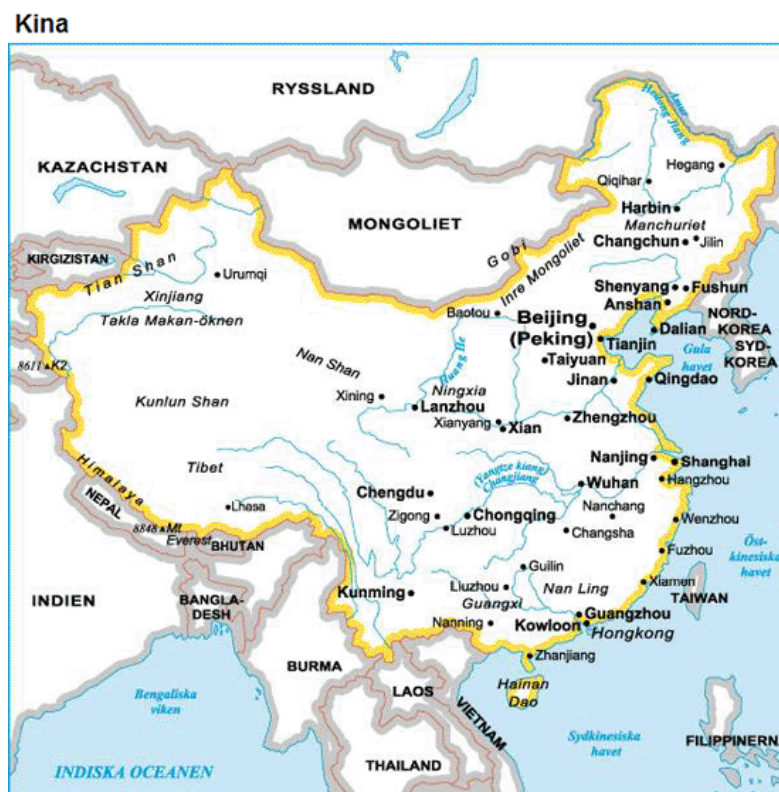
Kina

RYSSLAND
KAZACHSTAN
MONGOLIET
KIRGIZISTAN
Tian Shan
Urumqi
Xinjiang
Takla Makan-öknen
8611 K2
Kunlun Shan
Nan Shan
Tibet
Himalaya
NEPAL
8848 Mt Everest
BHUTAN
Lhasa
INDIEN
BANGLADESH
BURMA
Bengaliska viken
INDISKA OCEANEN
LAOS
THAILAND
VIETNAM
Sydkinesiska havet
FILIPPINERNA
TAIWAN
Östkinesiska havet
Hainan Dao
Zhanjiang
Hongkong
Kowloon
Guangzhou
Nanning
Guangxi
Liuzhou
Guilin
Nan Ling
Kunming
Xiamen
Fuzhou
Wenzhou
Hangzhou
Shanghai
Nanjing
Changsha
Nanchang
Wuhan
Yangtze kiang Changjiang
Chongqing
Zigong
Luzhou
Chengdu
Xining
Lanzhou
Ningxia
Huang He
Xianyang
Xian
Zhengzhou
Jinan
Qingdao
Taiyuan
Beijing (Peking)
Tianjin
Dalian
Gula havet
NORD-KOREA
SYD-KOREA
Anshan
Shenyang
Fushun
Changchun
Jilin
Manchuriet
Harbin
Qiqihar
Hegang
Amur Heilong Jiang
Gobi
Inre Mongoliet
Baotou